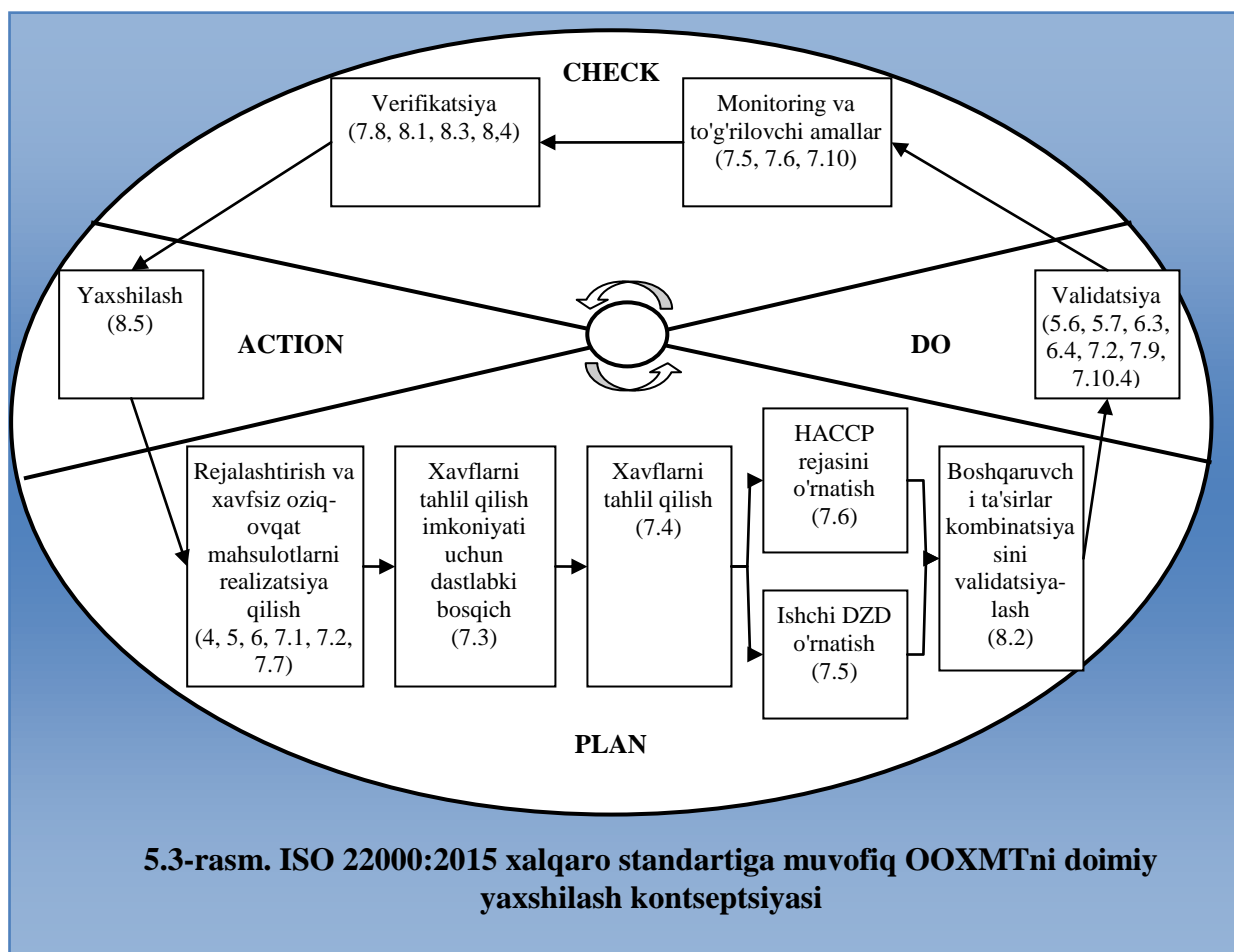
CHECK

Verifikatsiya (7.8, 8.1, 8.3, 8,4)

Monitoring va to'g'rilovchi amallar (7.5, 7.6, 7.10)

Yaxshilash (8.5)

ACTION

DO

Validatsiya (5.6, 5.7, 6.3, 6.4, 7.2, 7.9, 7.10.4)

Rejalashtirish va xavfsiz oziq-ovqat mahsulotlarni realizatsiya qilish (4, 5, 6, 7.1, 7.2, 7.7)

Xavflarni tahlil qilish imkoniyati uchun dastlabki bosqich (7.3)

Xavflarni tahlil qilish (7.4)

HACCP rejasini o'rnatish (7.6)

Ishchi DZD o'rnatish (7.5)

Boshqaruvch i ta'sirlar kombinatsiya sini validatsiya-lash (8.2)

PLAN

5.3-rasm. ISO 22000:2015 xalqaro standartiga muvofiq OOXMTni doimiy yaxshilash kontseptsiyasi